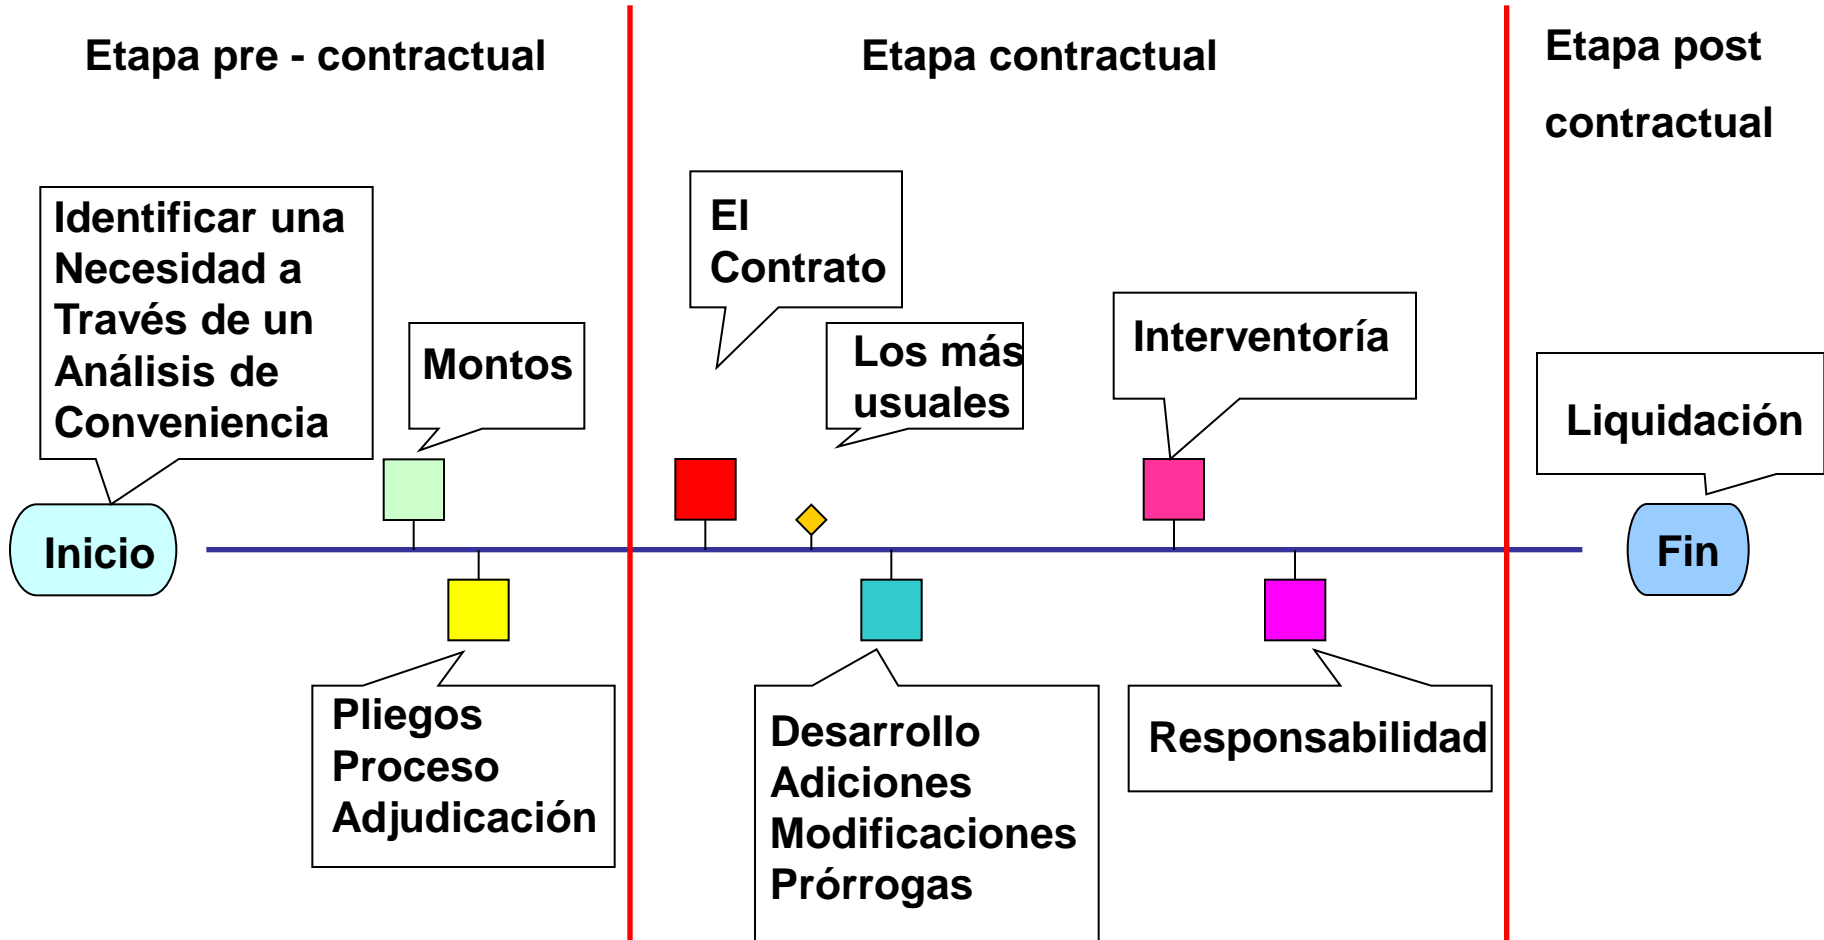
Etapa pre - contractual

Etapa contractual

Etapa post contractual

Identificar una Necesidad a Través de un Análisis de Conveniencia

Montos

El Contrato

Los más usuales

Interventoría

Liquidación

Inicio

Fin

Pliegos
Proceso
Adjudicación

Desarrollo
Adiciones
Modificaciones
Prórrogas

Responsabilidad